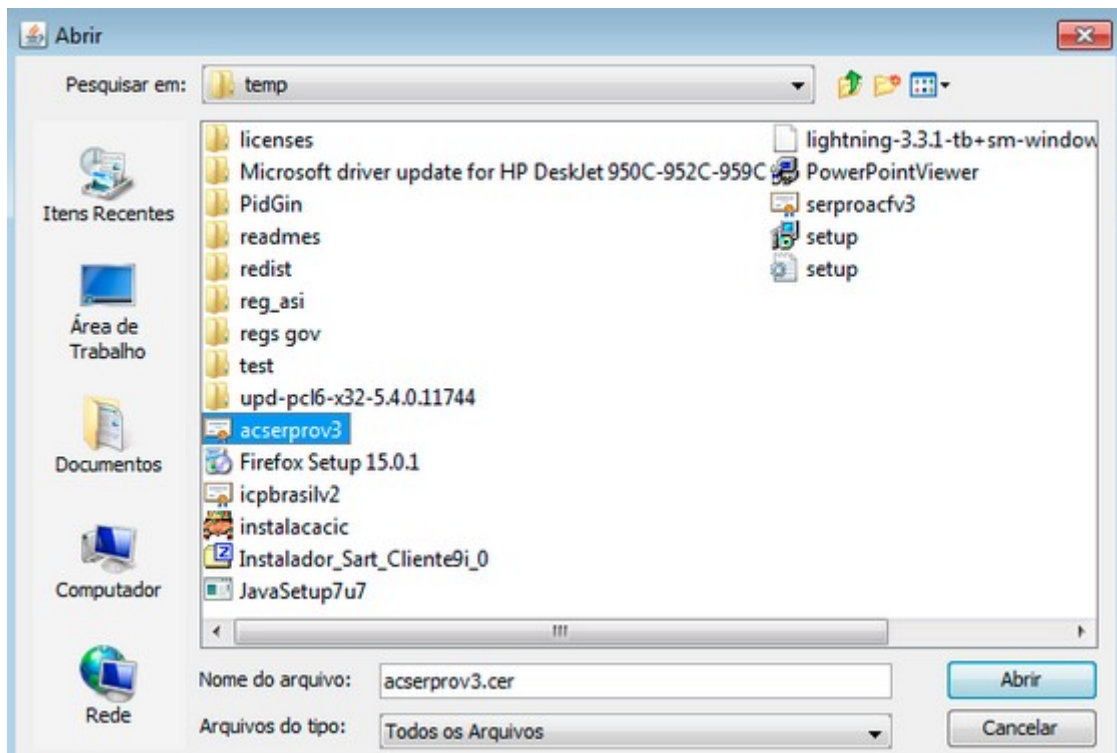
Abrir

Pesquisar em: temp

Itens Recentes

Área de Trabalho

Documentos

Computador

Rede

licenses
Microsoft driver update for HP DeskJet 950C-952C-959C
PidGin
readmes
redist
reg_asi
regs gov
test
upd-pcl6-x32-5.4.0.11744
acserprov3
Firefox Setup 15.0.1
icpbrasilv2
instalacacic
Instalador_Sart_Cliente9i_0
JavaSetup7u7

lightning-3.3.1-tb+sm-window
PowerPointViewer
serproacfv3
setup
setup

Nome do arquivo: acserprov3.cer
Abrir

Arquivos do tipo: Todos os Arquivos
Cancelar